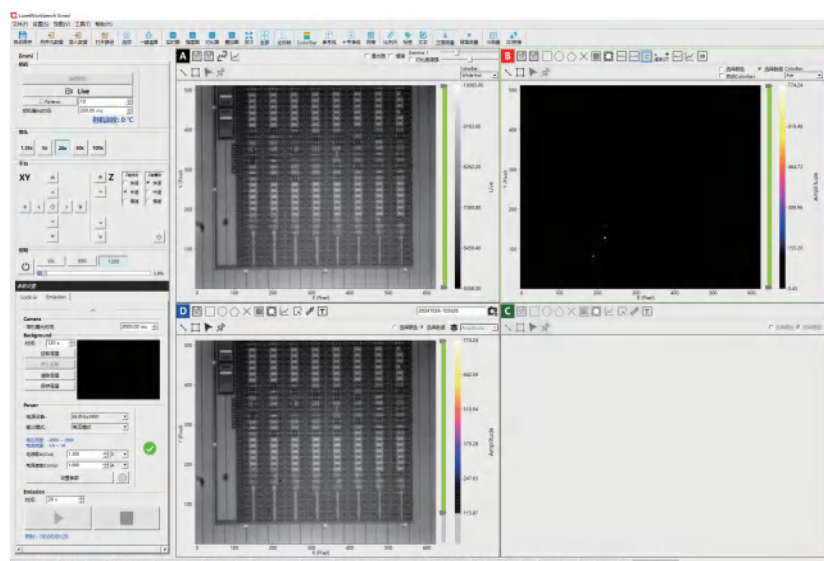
LuxelWorkbench Emmi

文件(F) 设置(S) 视图(V) 工具(T) 帮助(H)

Emmi

Live

Camera

Background

Power

Emission

Lock-in

A

B

C

D

Live

Amplitude

Amplitude

X (Pixel)

Y (Pixel)

X (Pixel)

Y (Pixel)

X (Pixel)

Y (Pixel)

ColorBar

Gamma 1

2024.1024-163026

1.25x

5x

20x

50x

100x

XY

Z

500

400

300

200

100

0

100

200

300

400

500

600

774.24

619.45

464.72

309.96

155.20

0.40

774.04

662.59

551.06

439.56

328.11

216.63

105.17

13065.00

11153.00

9243.20

7330.80

5418.40

3506.00